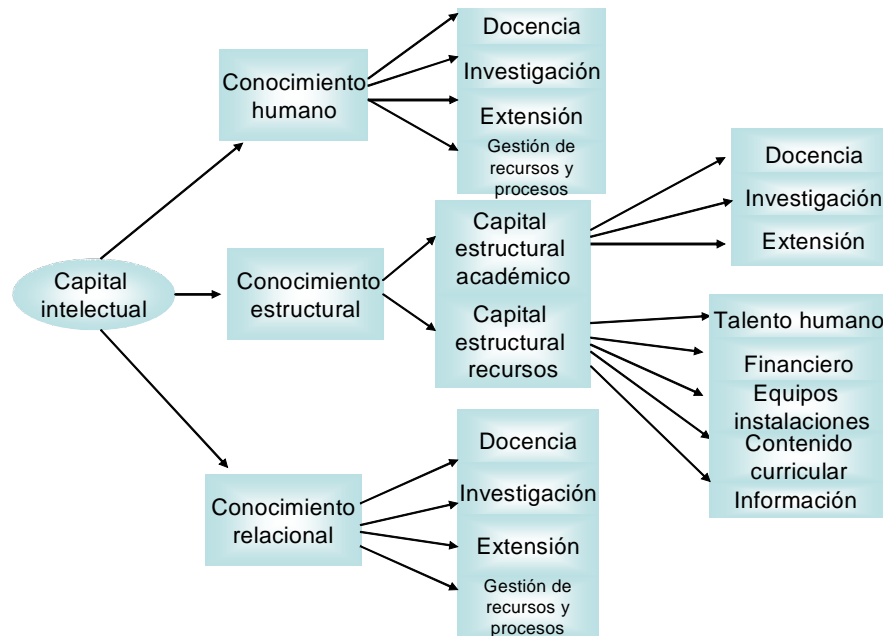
Capital intelectual

Conocimiento humano

Docencia

Investigación

Extensión

Gestión de recursos y procesos

Conocimiento estructural

Capital estructural académico

Docencia

Investigación

Extensión

Capital estructural recursos

Talento humano

Financiero

Equipos instalaciones

Contenido curricular

Información

Conocimiento relacional

Docencia

Investigación

Extensión

Gestión de recursos y procesos